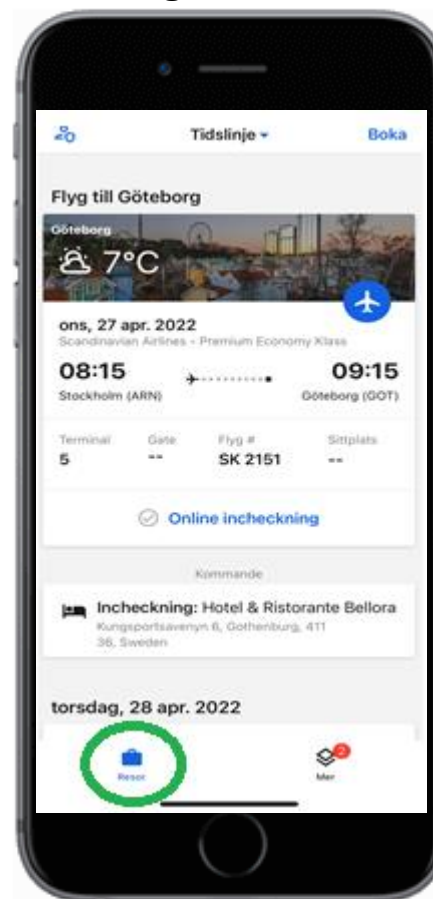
Tidslinje
Boka

Flyg till Göteborg

Göteborg
7°C

ons, 27 apr. 2022
Scandinavian Airlines - Premium Economy Klass

08:15
Stockholm (ARN)

09:15
Göteborg (GOT)

| Terminal | Gate | Flyg # | Sittplats |
|---|---|---|---|
| 5 | -- | SK 2151 | -- |

Online incheckning

Kommande

Incheckning: Hotel & Ristorante Bellora
Kungsportsavenyn 6, Gothenburg, 411 36, Sweden

torsdag, 28 apr. 2022

Resor
2
Mer